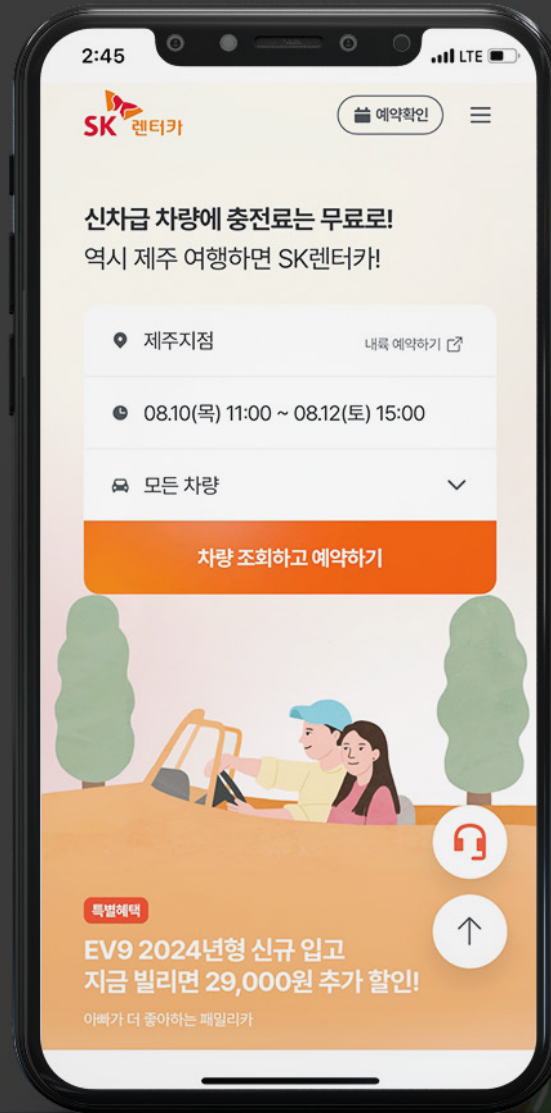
2:45

LTE

SK 렌터카

예약확인

신차급 차량에 충전료는 무료로!
역시 제주 여행하면 SK렌터카!

제주지점

내륙 예약하기

08.10(목) 11:00 ~ 08.12(토) 15:00

모든 차량

차량 조회하고 예약하기

특별혜택

EV9 2024년형 신규 입고
지금 빌리면 29,000원 추가 할인!

아빠가 더 좋아하는 패밀리카